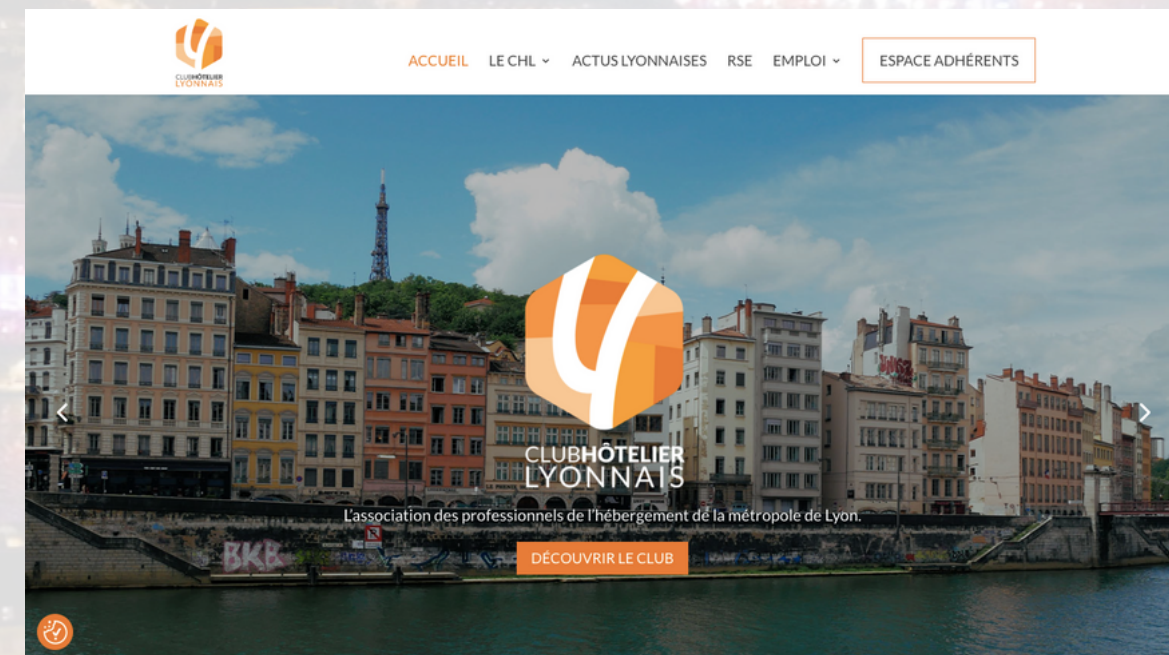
CLUBHÔTELIER LYONNAIS

ACCUEIL LE CHL ACTUS LYONNAISES RSE EMPLOI ESPACE ADHÉRENTS

CLUBHÔTELIER LYONNAIS

L'association des professionnels de l'hébergement de la métropole de Lyon.

DÉCOUVRIR LE CLUB